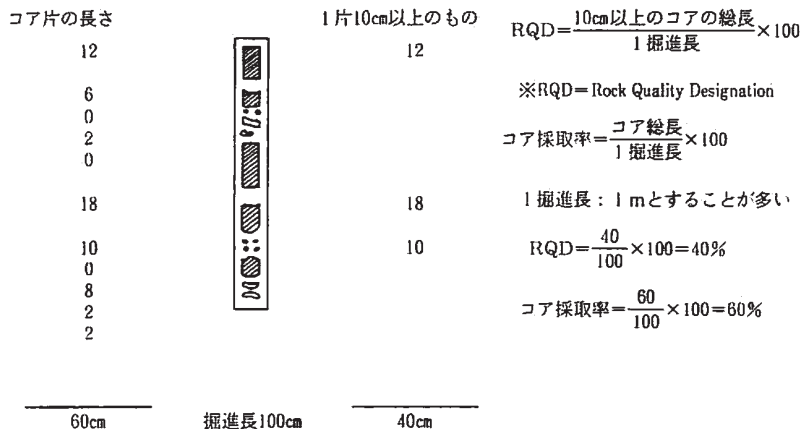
コア片の長さ

12
6
0
2
0
18
10
0
8
2
2

60cm

掘進長100cm

1片10cm以上のもの

12
18
10

40cm

$RQD=\frac{10cm以上のコアの総長}{1掘進長}\times 100$

※RQD＝Rock Quality Designation

$コア採取率=\frac{コア総長}{1掘進長}\times 100$

1掘進長：1mとすることが多い

$RQD=\frac{40}{100}\times 100=40\%$

$コア採取率=\frac{60}{100}\times 100=60\%$